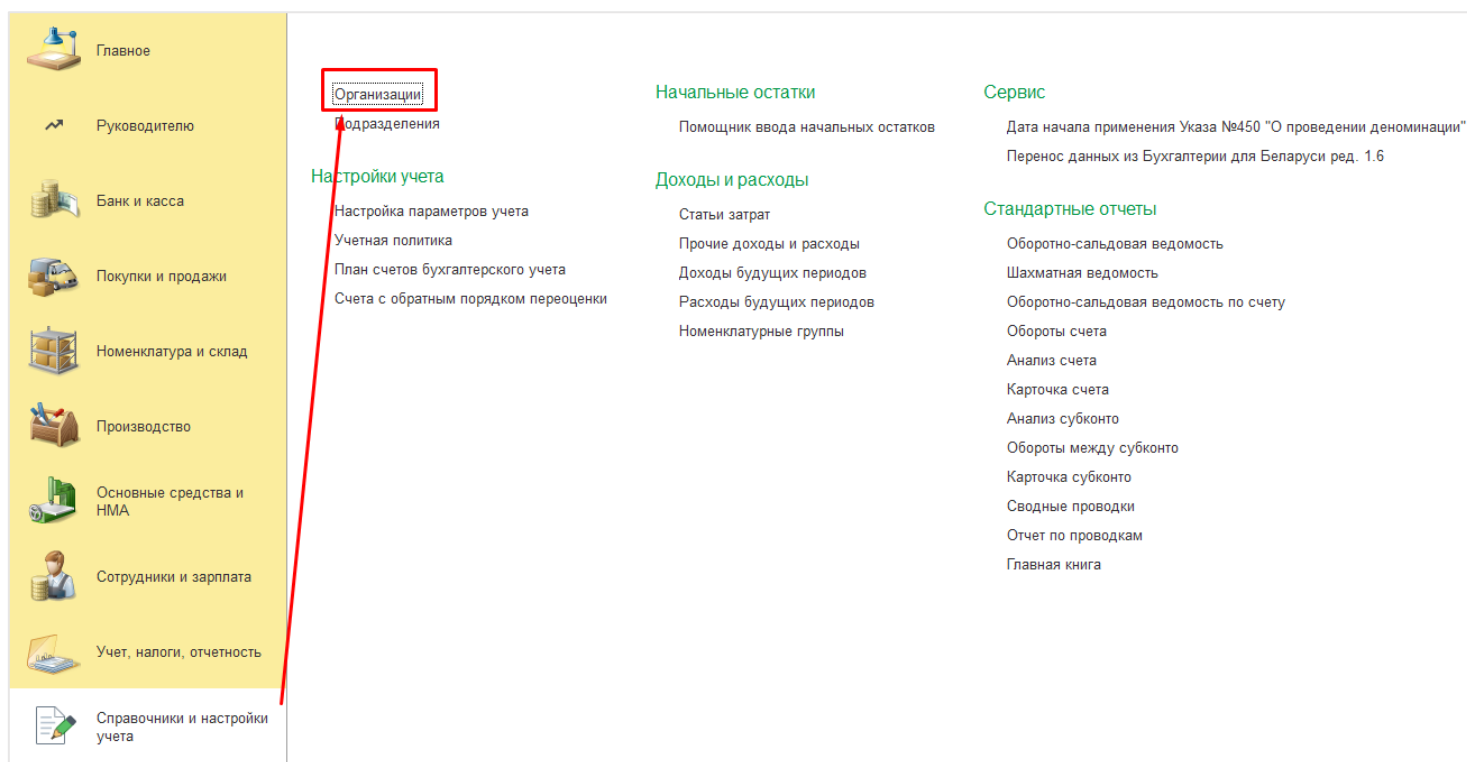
Главное

Руководителю

Банк и касса

Покупки и продажи

Номенклатура и склад

Производство

Основные средства и НМА

Сотрудники и зарплата

Учет, налоги, отчетность

Справочники и настройки учета

Организации
Подразделения

Настройки учета
Настройка параметров учета
Учетная политика
План счетов бухгалтерского учета
Счета с обратным порядком переоценки

Начальные остатки
Помощник ввода начальных остатков

Доходы и расходы
Статьи затрат
Прочие доходы и расходы
Доходы будущих периодов
Расходы будущих периодов
Номенклатурные группы

Сервис
Дата начала применения Указа №450 "О проведении деноминации"
Перенос данных из Бухгалтерии для Беларуси ред. 1.6

Стандартные отчеты
Оборотно-сальдовая ведомость
Шахматная ведомость
Оборотно-сальдовая ведомость по счету
Обороты счета
Анализ счета
Карточка счета
Анализ субконто
Обороты между субконто
Карточка субконто
Сводные проводки
Отчет по проводкам
Главная книга